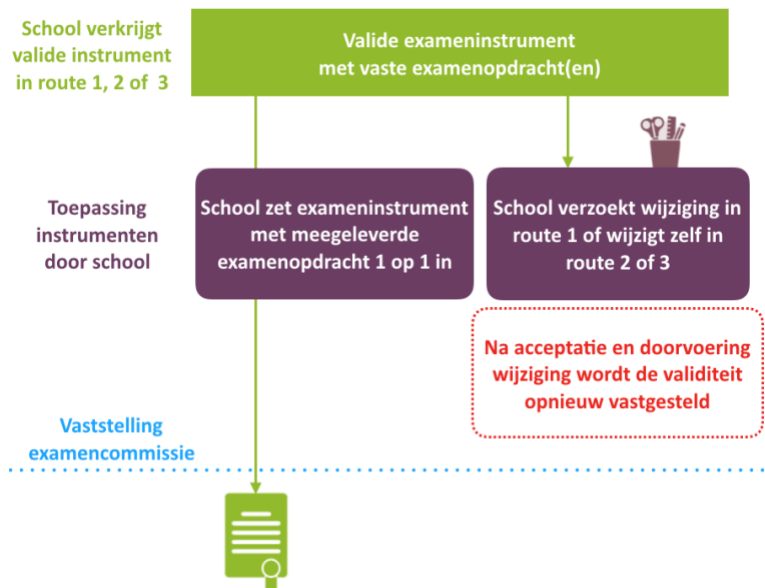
School verkrijgt valide instrument in route 1, 2 of 3

Valide exameninstrument met vaste examenopdracht(en)

Toepassing instrumenten door school

School zet exameninstrument met meegeleverde examenopdracht 1 op 1 in

School verzoekt wijziging in route 1 of wijzigt zelf in route 2 of 3

Na acceptatie en doorvoering wijziging wordt de validiteit opnieuw vastgesteld

Vaststelling examencommissie